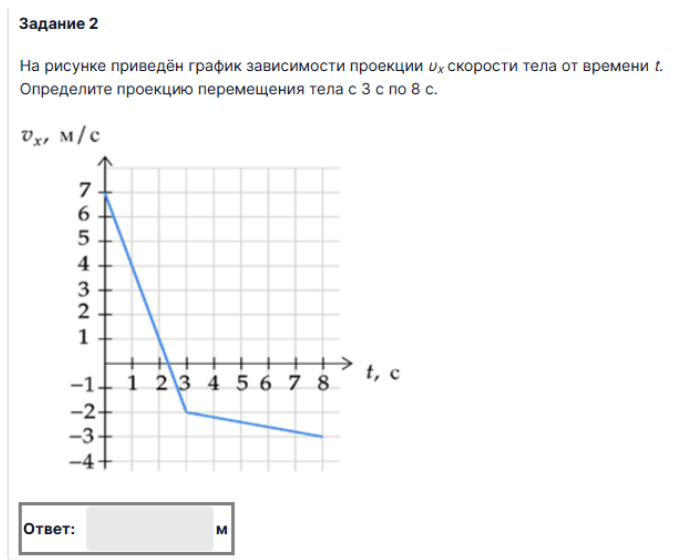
Задание 2

На рисунке приведён график зависимости проекции $\upsilon_x$ скорости тела от времени $t$. Определите проекцию перемещения тела с 3 с по 8 с.

$\upsilon_x$, м/с

7
6
5
4
3
2
1
−1
−2
−3
−4

1 2 3 4 5 6 7 8

$t$, с

Ответ: м